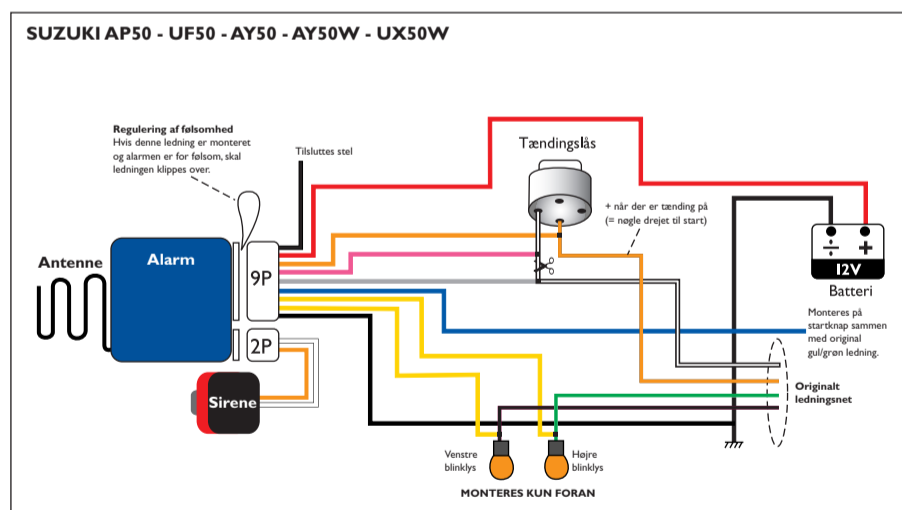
SUZUKI AP50 - UF50 - AY50 - AY50W - UX50W

Regulering af følsomhed
Hvis denne ledning er monteret og alarmen er for følsom, skal ledningen klippes over.

Tilsluttes stel

Tændingslås

+ når der er tænding på
(= nøgle drejet til start)

Antenne

Alarm

9P

2P

Sirene

$-$ $+$
12V
Batteri

Monteres på startknap sammen med original gul/grøn ledning.

Originalt ledningsnet

Venstre blinklys

Højre blinklys

MONTERES KUN FORAN